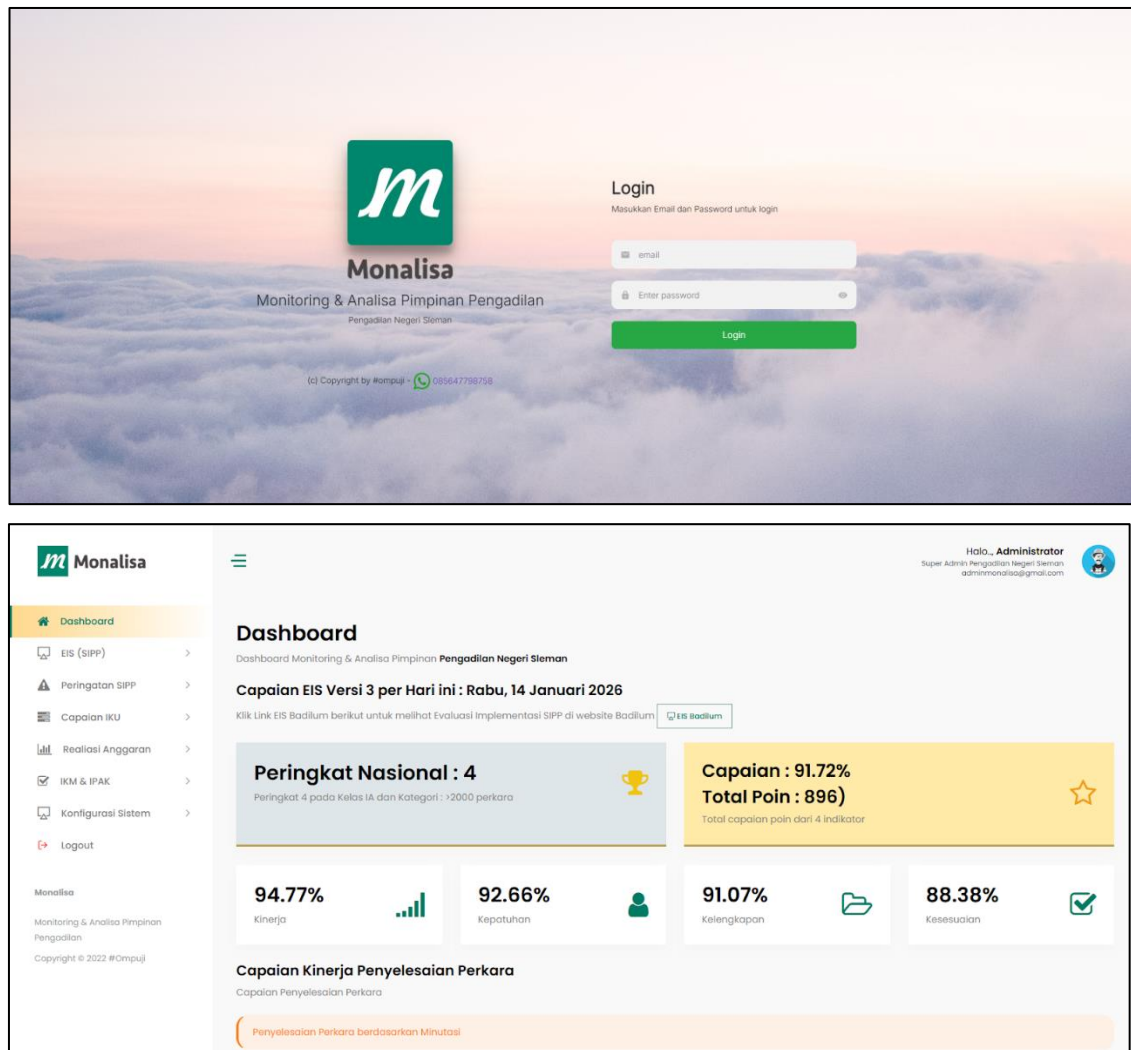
m

Monalisa

Monitoring & Analisa Pimpinan Pengadilan

Pengadilan Negeri Sleman

(c) Copyright by #ompuji - 085647798758

Login

Masukkan Email dan Password untuk login

email

Enter password

Login

m Monalisa

Halo., Administrator
Super Admin Pengadilan Negeri Sleman
adminmonalisa@gmail.com

Dashboard

EIS (SIPP)

Peringatan SIPP

Capaian IKU

Realiasi Anggaran

IKM & IPAK

Konfigurasi Sistem

Logout

Monalisa

Monitoring & Analisa Pimpinan Pengadilan

Copyright © 2022 #Ompuji

Dashboard

Dashboard Monitoring & Analisa Pimpinan Pengadilan Negeri Sleman

Capaian EIS Versi 3 per Hari ini : Rabu, 14 Januari 2026

Klik Link EIS Badilum berikut untuk melihat Evaluasi Implementasi SIPP di website Badilum EIS Badilum

Peringkat Nasional : 4

Peringkat 4 pada Kelas IA dan Kategori : >2000 perkara

Capaian : 91.72%
Total Poin : 896)

Total capaian poin dari 4 indikator

94.77%
Kinerja

92.66%
Kepatuhan

91.07%
Kelengkapan

88.38%
Kesesuaian

Capaian Kinerja Penyelesaian Perkara

Capaian Penyelesaian Perkara

Penyelesaian Perkara berdasarkan Minutasi